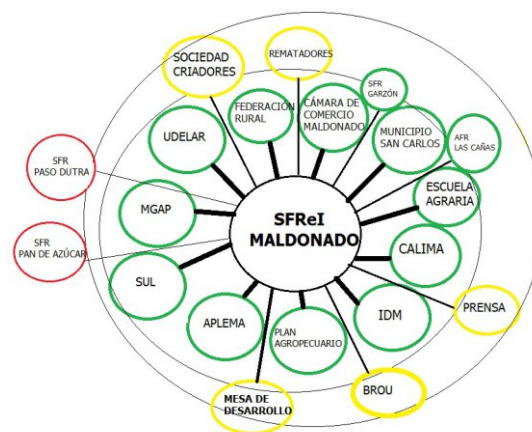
SFReI MALDONADO

SOCIEDAD CRIADORES

REMATADORES

FEDERACIÓN RURAL

CÁMARA DE COMERCIO MALDONADO

SFR GARZÓN

MUNICIPIO SAN CARLOS

AFR LAS CAÑAS

UDELAR

SFR PASO DUTRA

ESCUELA AGRARIA

MGAP

CALIMA

SFR PAN DE AZÚCAR

SUL

PRENSA

IDM

APLEMA

PLAN AGROPECUARIO

BROU

MESA DE DESARROLLO